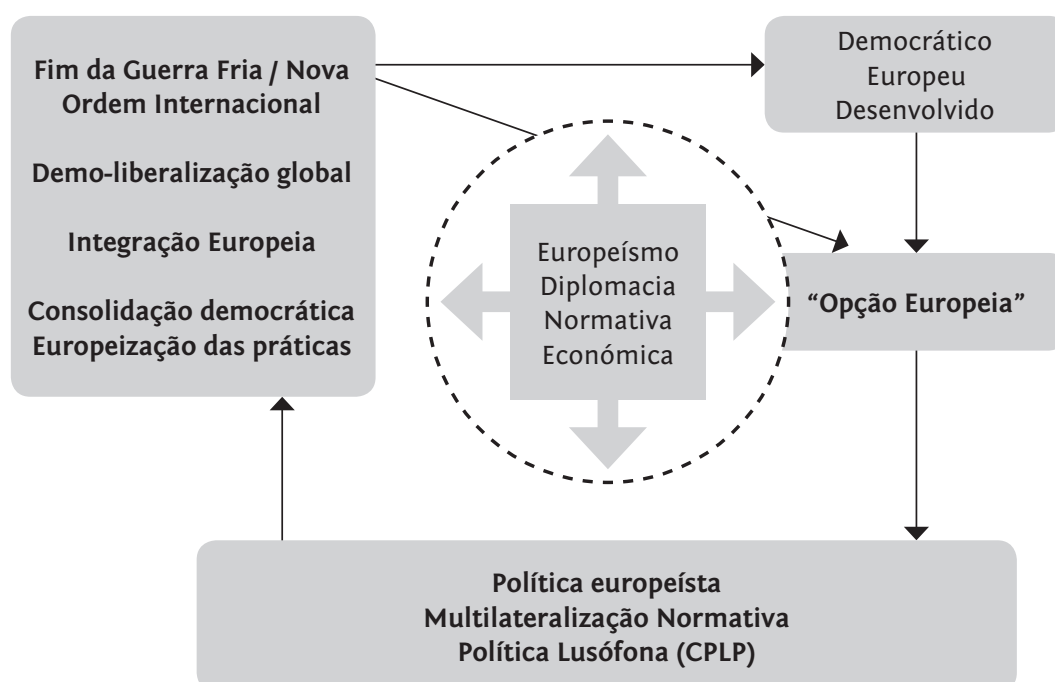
Fim da Guerra Fria / Nova Ordem Internacional

Demo-liberalização global

Integração Europeia

Consolidação democrática
Europeização das práticas

Democrático
Europeu
Desenvolvido

Europeísmo
Diplomacia
Normativa
Económica

"Opção Europeia"

Política europeísta
Multilateralização Normativa
Política Lusófona (CPLP)